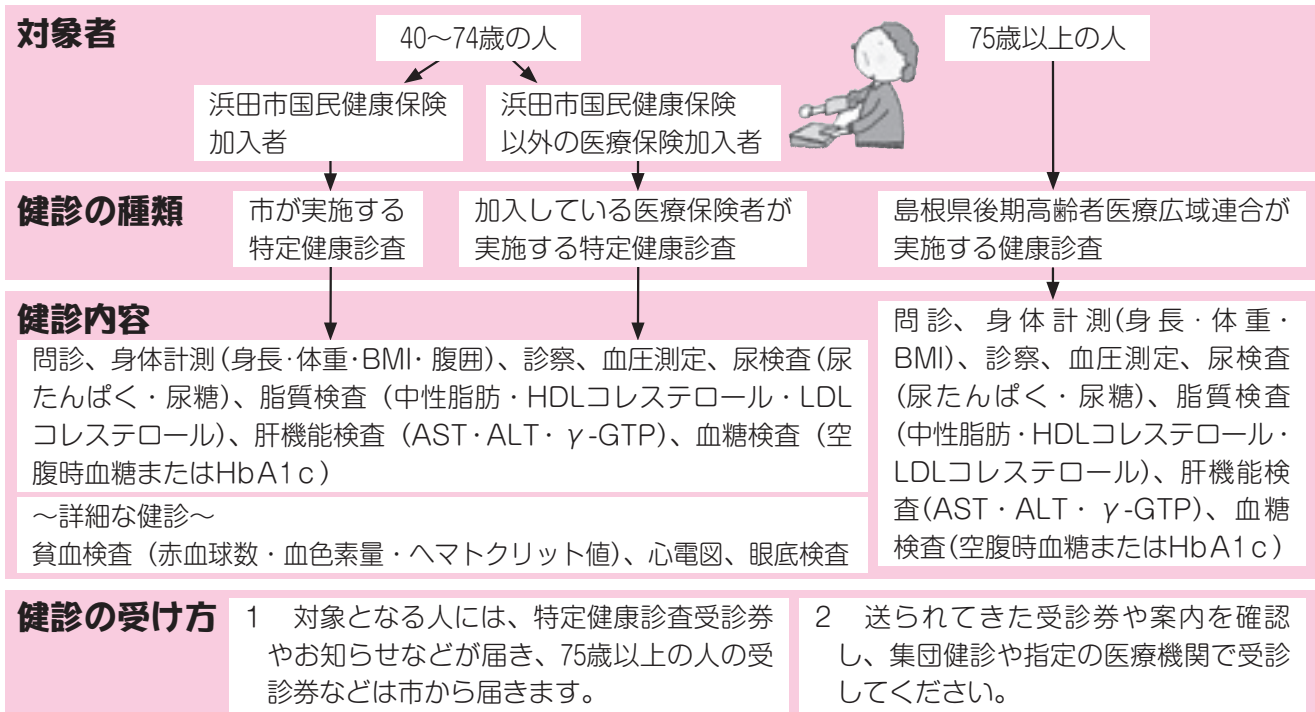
対象者

40～74歳の人

浜田市国民健康保険加入者

浜田市国民健康保険以外の医療保険加入者

75歳以上の人

健診の種類

市が実施する特定健康診査

加入している医療保険者が実施する特定健康診査

島根県後期高齢者医療広域連合が実施する健康診査

健診内容

問診、身体計測（身長·体重·BMI·腹囲）、診察、血圧測定、尿検査（尿たんぱく・尿糖）、脂質検査（中性脂肪・HDLコレステロール・LDLコレステロール）、肝機能検査（AST・ALT・γ-GTP）、血糖検査（空腹時血糖またはHbA1c）

～詳細な健診～
貧血検査（赤血球数・血色素量・ヘマトクリット値）、心電図、眼底検査

問診、身体計測(身長・体重・BMI)、診察、血圧測定、尿検査(尿たんぱく・尿糖)、脂質検査(中性脂肪・HDLコレステロール・LDLコレステロール)、肝機能検査(AST・ALT・γ-GTP)、血糖検査(空腹時血糖またはHbA1c)

健診の受け方

1　対象となる人には、特定健康診査受診券やお知らせなどが届き、75歳以上の人の受診券などは市から届きます。

2　送られてきた受診券や案内を確認し、集団健診や指定の医療機関で受診してください。